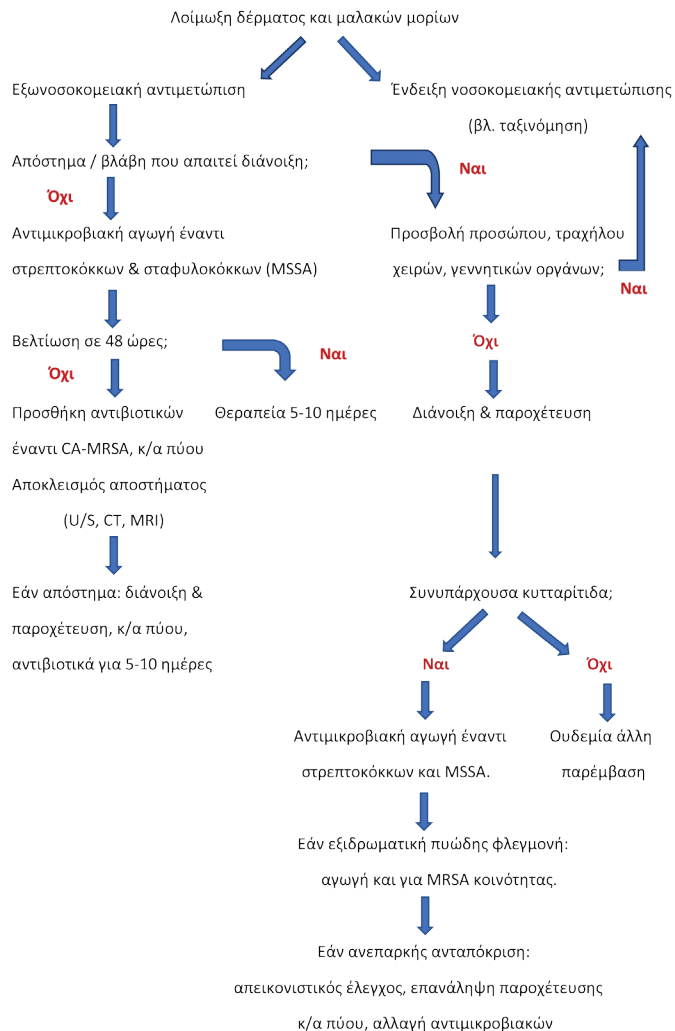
Λοίμωξη δέρματος και μαλακών μορίων

Εξωνοσοκομειακή αντιμετώπιση

Ένδειξη νοσοκομειακής αντιμετώπισης (βλ. ταξινόμηση)

Απόστημα / βλάβη που απαιτεί διάνοιξη;

Ναι

Όχι

Αντιμικροβιακή αγωγή έναντι στρεπτοκόκκων & σταφυλοκόκκων (MSSA)

Προσβολή προσώπου, τραχήλου χειρών, γεννητικών οργάνων;

Ναι

Όχι

Βελτίωση σε 48 ώρες;

Ναι

Όχι

Προσθήκη αντιβιοτικών έναντι CA-MRSA, κ/α πύου Αποκλεισμός αποστήματος (U/S, CT, MRI)

Θεραπεία 5-10 ημέρες

Διάνοιξη & παροχέτευση

Εάν απόστημα: διάνοιξη & παροχέτευση, κ/α πύου, αντιβιοτικά για 5-10 ημέρες

Συνυπάρχουσα κυτταρίτιδα;

Ναι

Όχι

Αντιμικροβιακή αγωγή έναντι στρεπτοκόκκων και MSSA.

Ουδεμία άλλη παρέμβαση

Εάν εξιδρωματική πυώδης φλεγμονή: αγωγή και για MRSA κοινότητας.

Εάν ανεπαρκής ανταπόκριση: απεικονιστικός έλεγχος, επανάληψη παροχέτευσης κ/α πύου, αλλαγή αντιμικροβιακών